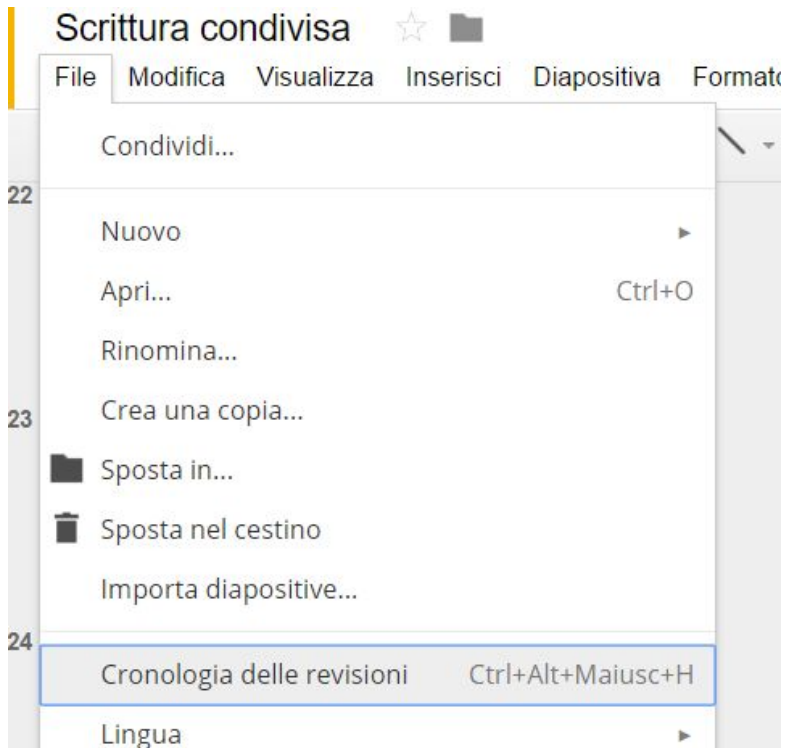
Scrittura condivisa

File Modifica Visualizza Inserisci Diapositiva Formato

Condividi...

22

Nuovo

Apri... Ctrl+O

Rinomina...

23

Crea una copia...

Sposta in...

Sposta nel cestino

Importa diapositive...

24

Cronologia delle revisioni Ctrl+Alt+Maiusc+H

Lingua